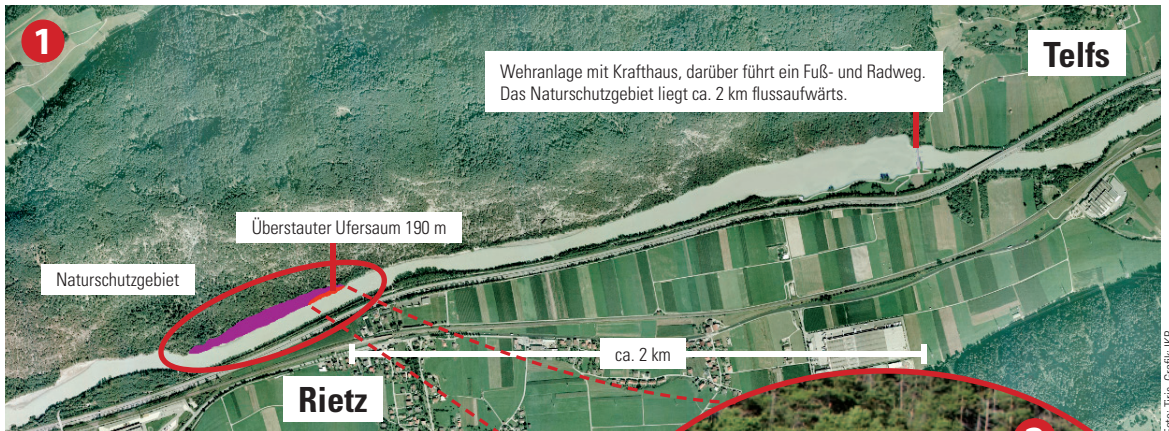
1

Telfs

Wehranlage mit Krafthaus, darüber führt ein Fuß- und Radweg. Das Naturschutzgebiet liegt ca. 2 km flussaufwärts.

Überstauter Ufersaum 190 m

Naturschutzgebiet

ca. 2 km

Rietz

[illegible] Tiris, Grafik: IKB